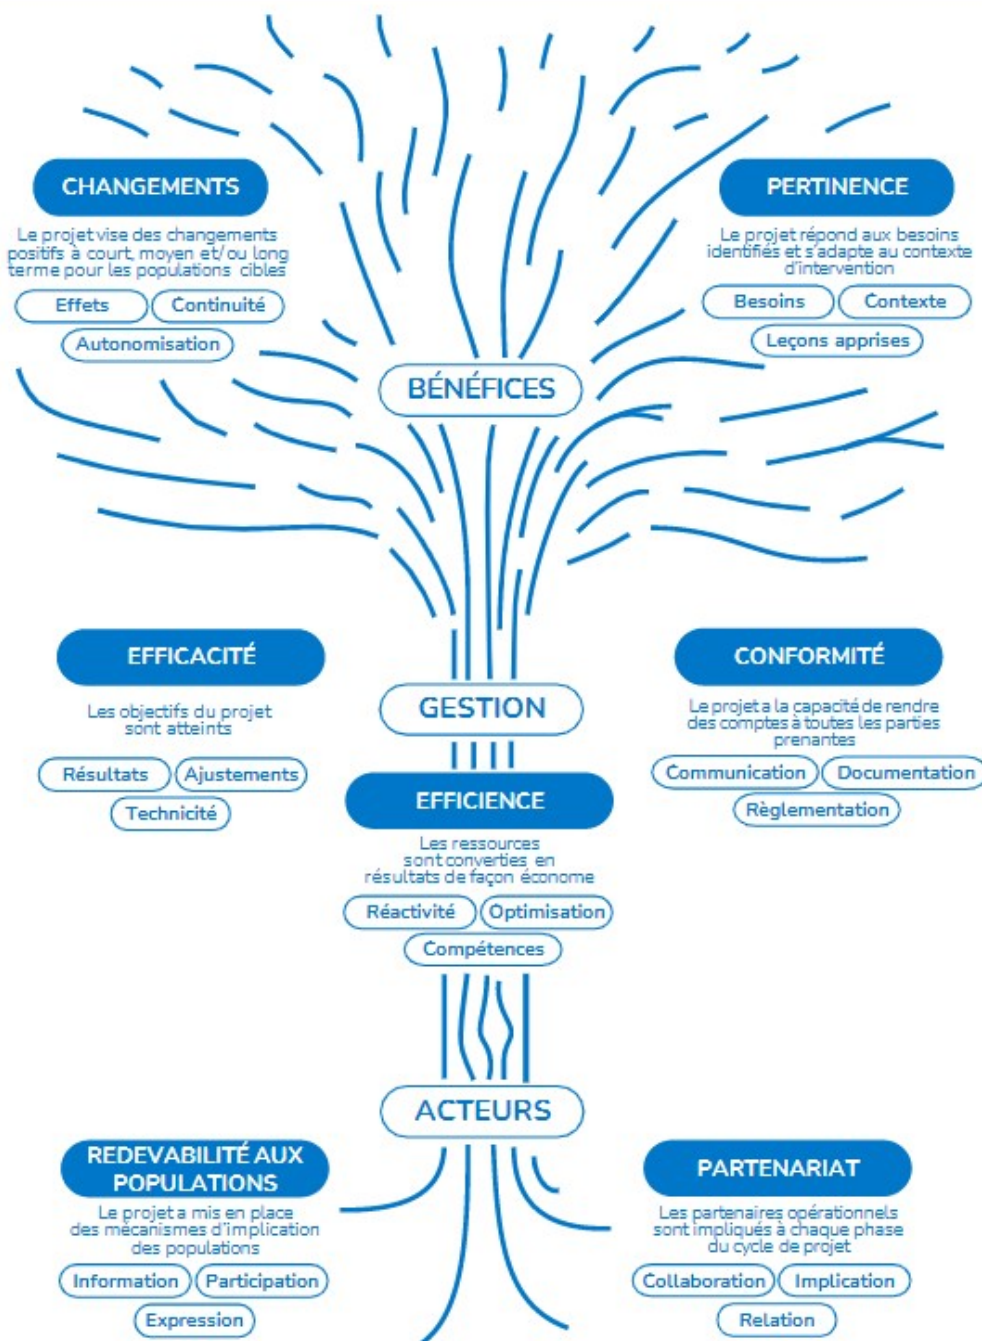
CHANGEMENTS

Le projet vise des changements positifs à court, moyen et/ou long terme pour les populations cibles

Effets
Continuité
Autonomisation

PERTINENCE

Le projet répond aux besoins identifiés et s'adapte au contexte d'intervention

Besoins
Contexte
Leçons apprises

BÉNÉFICES

EFFICACITÉ

Les objectifs du projet sont atteints

Résultats
Ajustements
Technicité

CONFORMITÉ

Le projet a la capacité de rendre des comptes à toutes les parties prenantes

Communication
Documentation
Règlementation

GESTION

EFFICIENCE

Les ressources sont converties en résultats de façon économe

Réactivité
Optimisation
Compétences

ACTEURS

REDEVABILITÉ AUX POPULATIONS

Le projet a mis en place des mécanismes d'implication des populations

Information
Participation
Expression

PARTENARIAT

Les partenaires opérationnels sont impliqués à chaque phase du cycle de projet

Collaboration
Implication
Relation